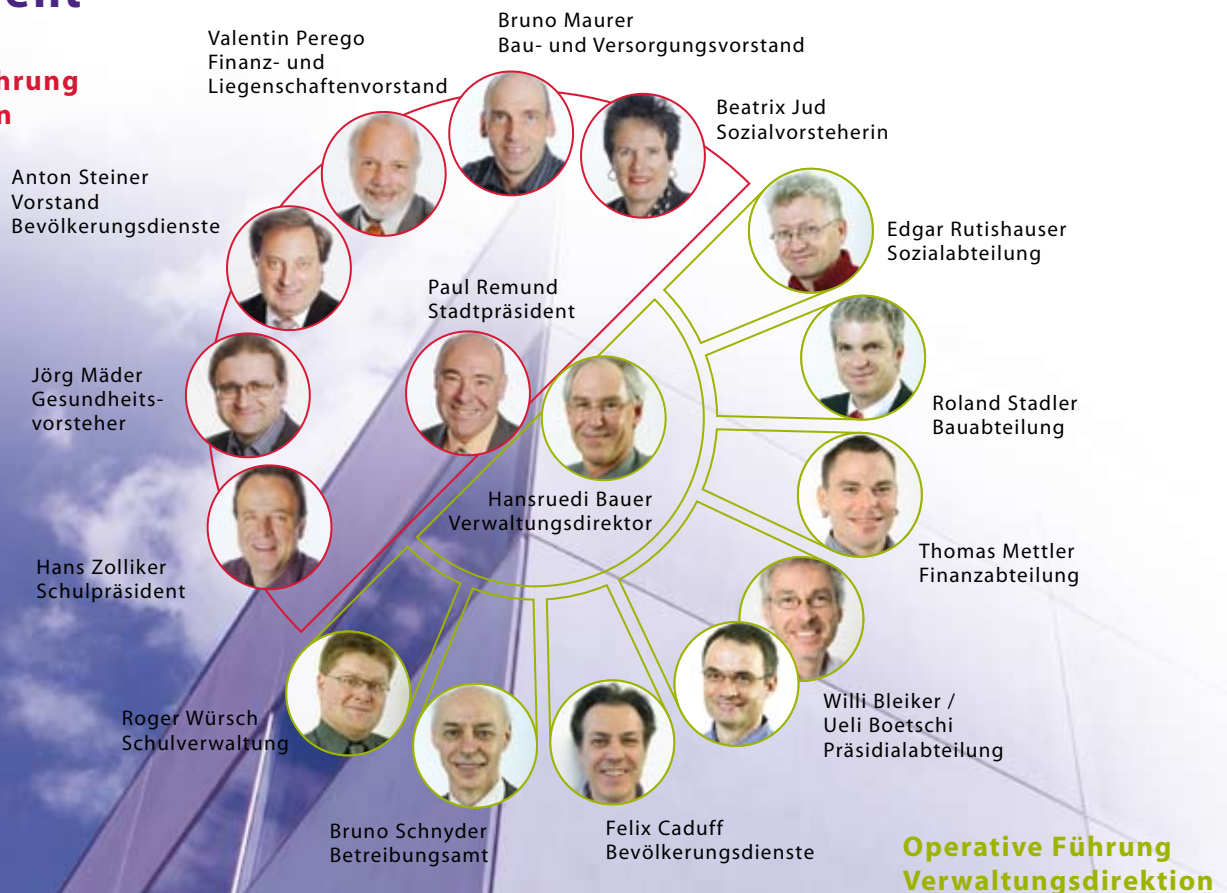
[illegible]eit

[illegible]hrung
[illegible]n

Valentin Perego
Finanz- und
Liegenschaftenvorstand

Bruno Maurer
Bau- und Versorgungsvorstand

Beatrix Jud
Sozialvorsteherin

Anton Steiner
Vorstand
Bevölkerungsdienste

Edgar Rutishauser
Sozialabteilung

Paul Remund
Stadtpräsident

Jörg Mäder
Gesundheitsvorsteher

Roland Stadler
Bauabteilung

Hansruedi Bauer
Verwaltungsdirektor

Hans Zolliker
Schulpräsident

Thomas Mettler
Finanzabteilung

Roger Würsch
Schulverwaltung

Willi Bleiker /
Ueli Boetschi
Präsidialabteilung

Bruno Schnyder
Betreibungsamt

Felix Caduff
Bevölkerungsdienste

Operative Führung
Verwaltungsdirektion